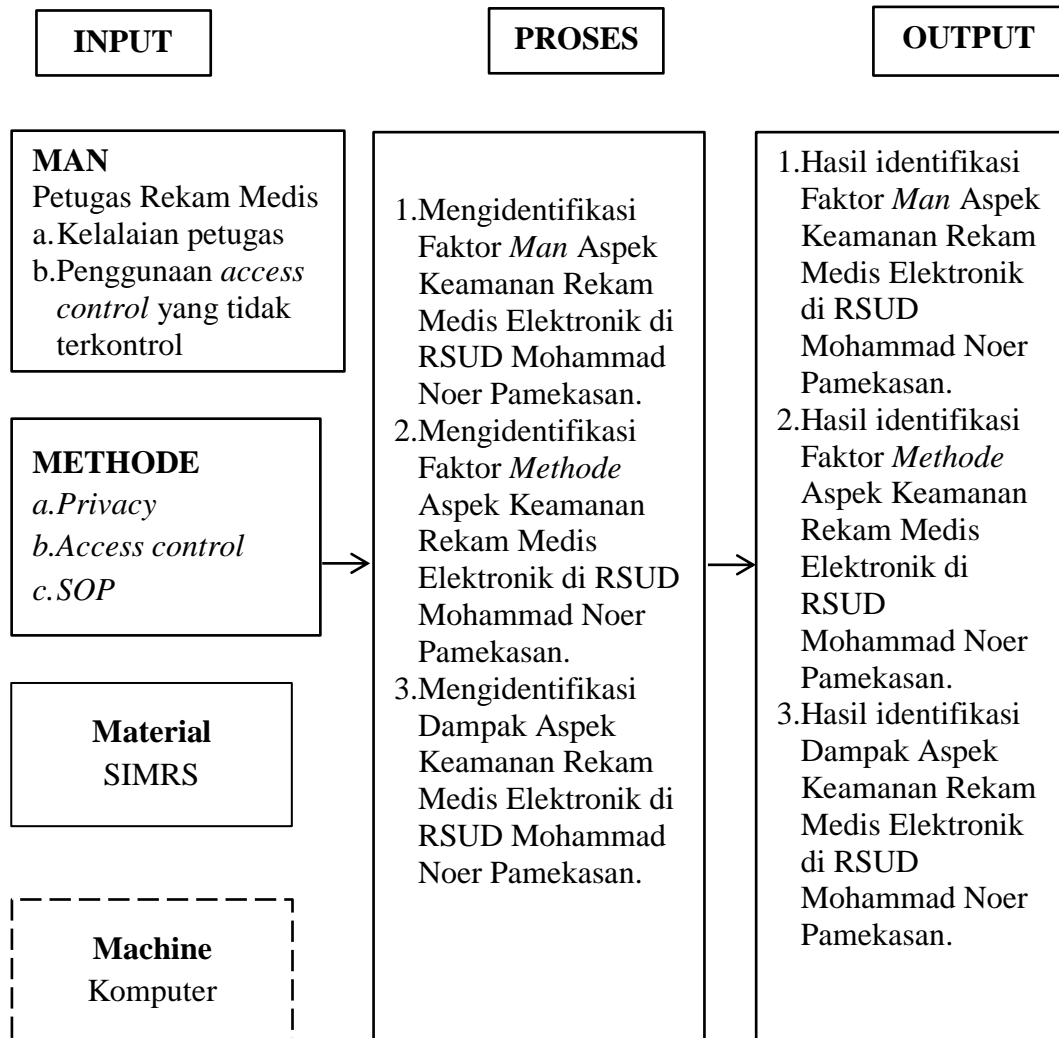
INPUT

MAN
Petugas Rekam Medis
a. Kelalaian petugas
b. Penggunaan access control yang tidak terkontrol

METHODE
a. Privacy
b. Access control
c. SOP

Material
SIMRS

Machine
Komputer

PROSES

1. Mengidentifikasi Faktor Man Aspek Keamanan Rekam Medis Elektronik di RSUD Mohammad Noer Pamekasan.
2. Mengidentifikasi Faktor Methode Aspek Keamanan Rekam Medis Elektronik di RSUD Mohammad Noer Pamekasan.
3. Mengidentifikasi Dampak Aspek Keamanan Rekam Medis Elektronik di RSUD Mohammad Noer Pamekasan.

OUTPUT

1. Hasil identifikasi Faktor Man Aspek Keamanan Rekam Medis Elektronik di RSUD Mohammad Noer Pamekasan.
2. Hasil identifikasi Faktor Methode Aspek Keamanan Rekam Medis Elektronik di RSUD Mohammad Noer Pamekasan.
3. Hasil identifikasi Dampak Aspek Keamanan Rekam Medis Elektronik di RSUD Mohammad Noer Pamekasan.